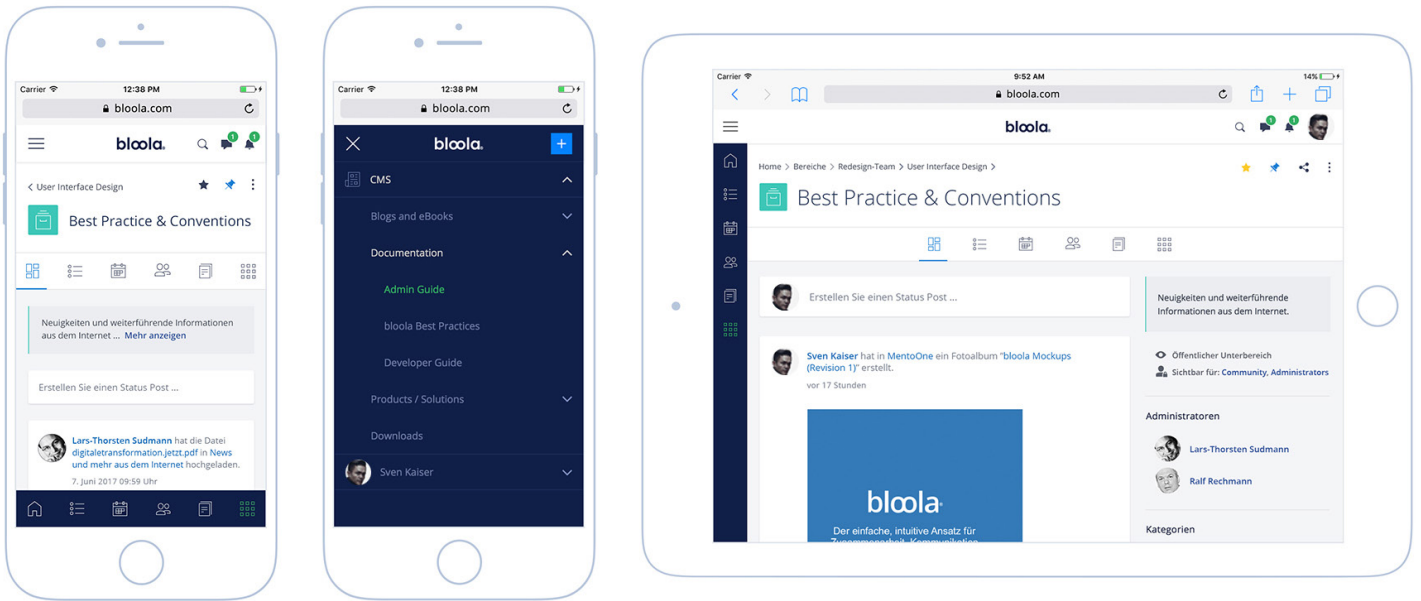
Carrier 12:38 PM
bloola.com
bloola.
1 1
User Interface Design
Best Practice & Conventions
Neuigkeiten und weiterführende Informationen aus dem Internet ... Mehr anzeigen
Erstellen Sie einen Status Post ...
Lars-Thorsten Sudmann hat die Datei digitaletransformation.jetzt.pdf in News und mehr aus dem Internet hochgeladen.
7. Juni 2017 09:59 Uhr

Carrier 12:38 PM
bloola.com
bloola.
CMS
Blogs and eBooks
Documentation
Admin Guide
bloola Best Practices
Developer Guide
Products / Solutions
Downloads
Sven Kaiser

Carrier 9:52 AM 14%
bloola.com
bloola.
1 1
Home > Bereiche > Redesign-Team > User Interface Design >
Best Practice & Conventions
Erstellen Sie einen Status Post ...
Sven Kaiser hat in MentoOne ein Fotoalbum "bloola Mockups (Revision 1)" erstellt.
vor 17 Stunden
bloola.
Der einfache, intuitive Ansatz für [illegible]
Neuigkeiten und weiterführende Informationen aus dem Internet.
Öffentlicher Unterbereich
Sichtbar für: Community, Administrators
Administratoren
Lars-Thorsten Sudmann
Ralf Rechmann
Kategorien